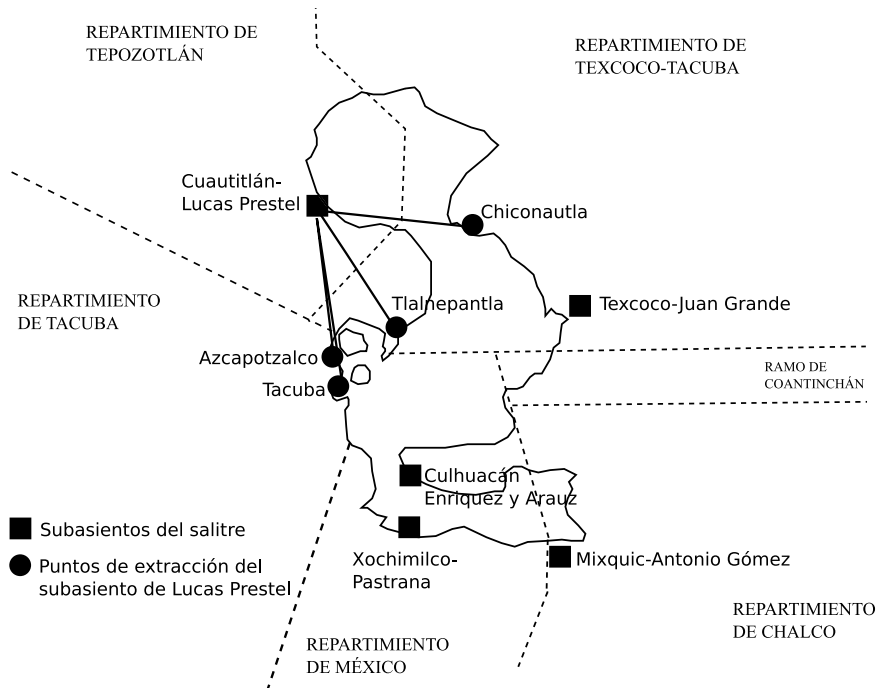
REPARTIMIENTO DE TEPOZOTLÁN

REPARTIMIENTO DE TEXCOCO-TACUBA

Cuautitlán-Lucas Prestel

Chiconautla

REPARTIMIENTO DE TACUBA

Tlalnepantla

Texcoco-Juan Grande

Azcapotzalco

Tacuba

RAMO DE COANTINCHÁN

Culhuacán Enriquez y Arauz

Subasientos del salitre

Puntos de extracción del subasiento de Lucas Prestel

Xochimilco-Pastrana

Mixquic-Antonio Gómez

REPARTIMIENTO DE CHALCO

REPARTIMIENTO DE MÉXICO